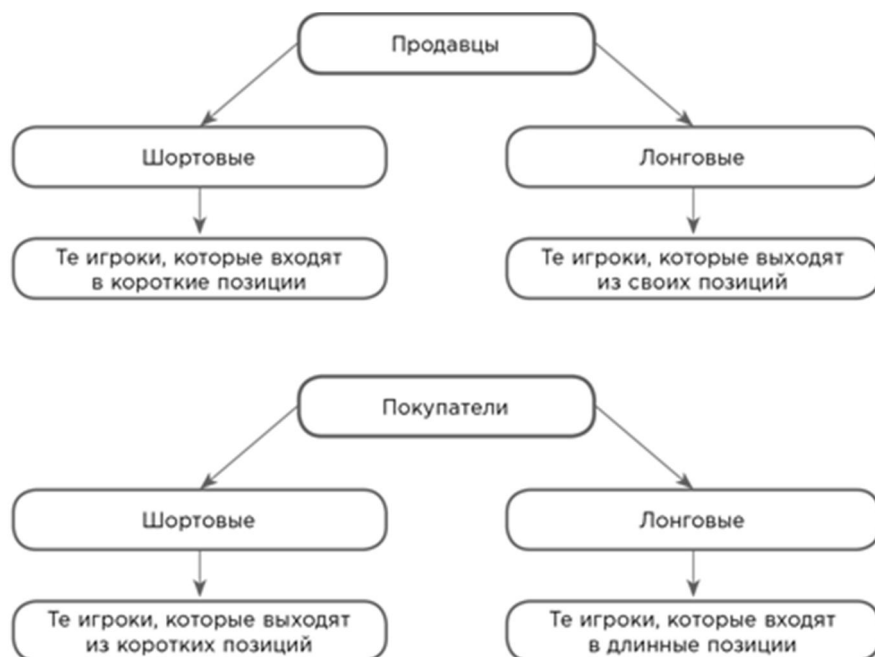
Продавцы

Шортовые

Те игроки, которые входят в короткие позиции

Лонговые

Те игроки, которые выходят из своих позиций

Покупатели

Шортовые

Те игроки, которые выходят из коротких позиций

Лонговые

Те игроки, которые входят в длинные позиции